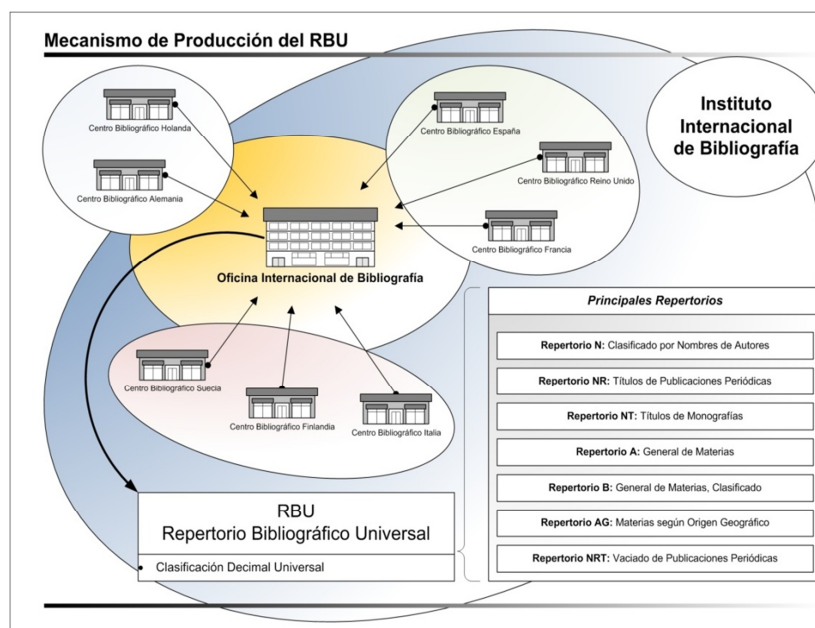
Mecanismo de Producción del RBU

Instituto Internacional de Bibliografía

Centro Bibliográfico Holanda

Centro Bibliográfico Alemania

Centro Bibliográfico España

Centro Bibliográfico Reino Unido

Centro Bibliográfico Francia

Oficina Internacional de Bibliografía

Centro Bibliográfico Suecia

Centro Bibliográfico Finlandia

Centro Bibliográfico Italia

RBU
Repertorio Bibliográfico Universal

Clasificación Decimal Universal

Principales Repertorios

Repertorio N: Clasificado por Nombres de Autores

Repertorio NR: Títulos de Publicaciones Periódicas

Repertorio NT: Títulos de Monografías

Repertorio A: General de Materias

Repertorio B: General de Materias, Clasificado

Repertorio AG: Materias según Origen Geográfico

Repertorio NRT: Vaciado de Publicaciones Periódicas